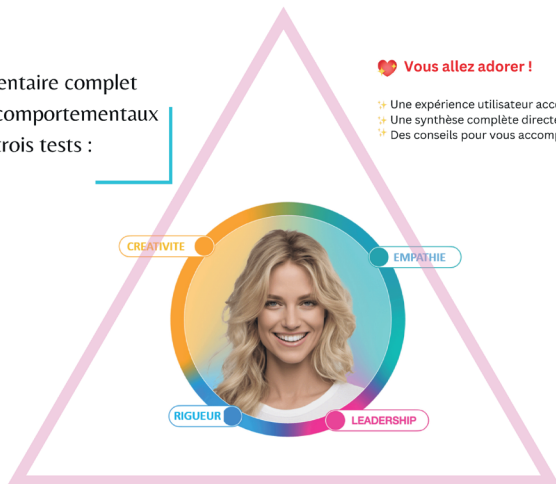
entaire complet
comportementaux
rois tests :

Vous allez adorer !

✨ Une expérience utilisateur acc
✨ Une synthèse complète direct
✨ Des conseils pour vous accomp

CREATIVITE
EMPATHIE
RIGUEUR
LEADERSHIP